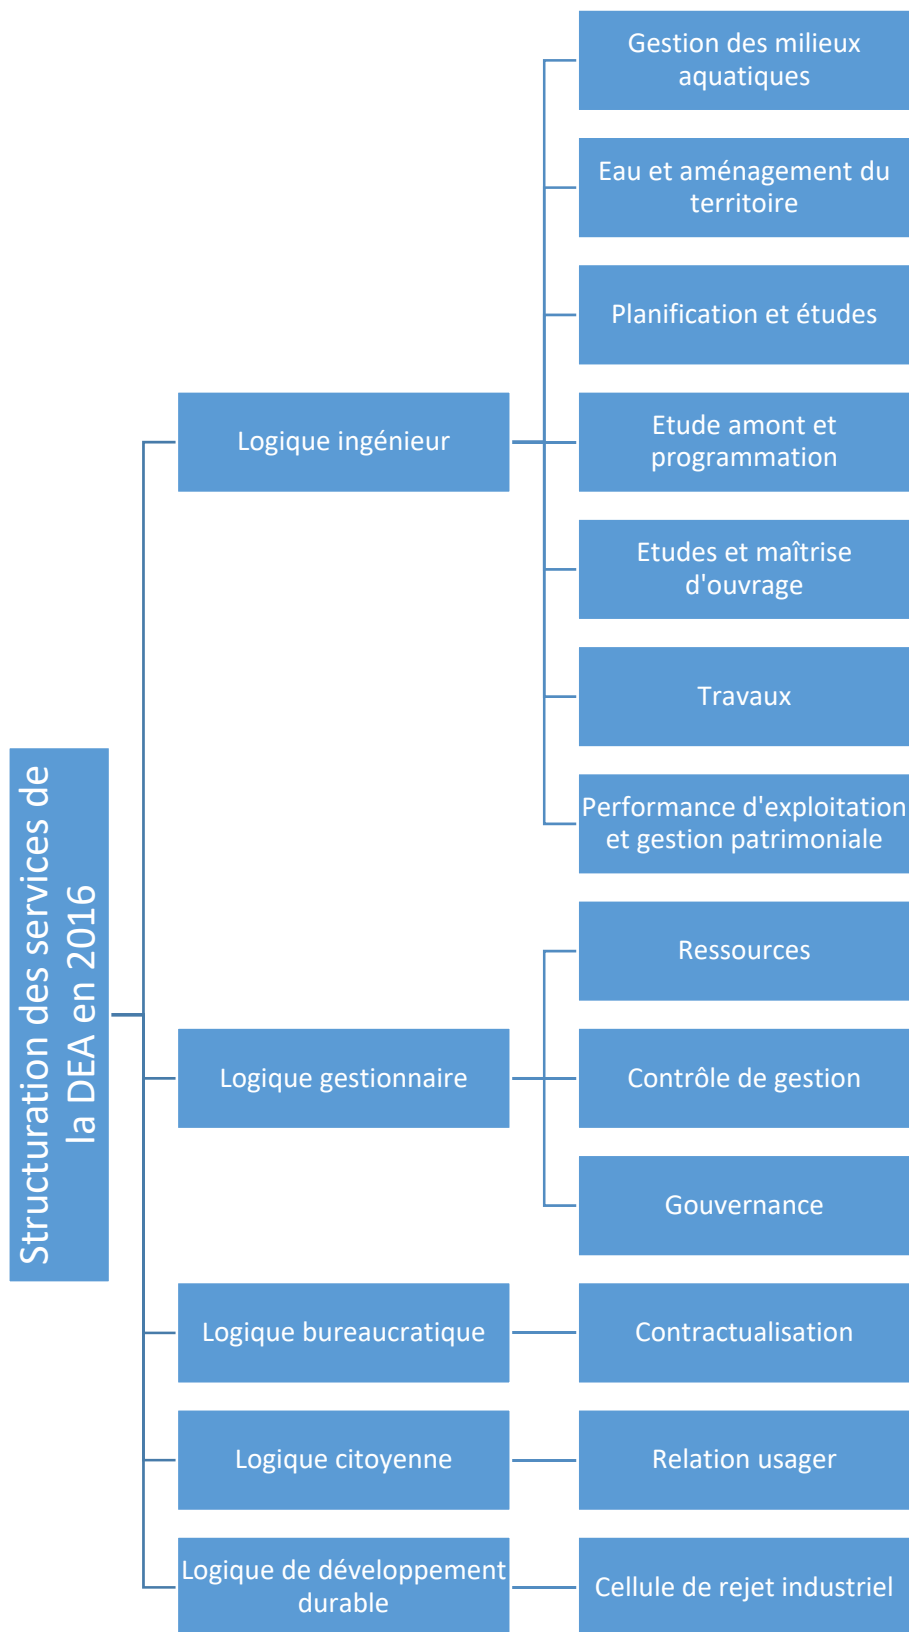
Structuration des services de la DEA en 2016

Logique ingénieur

Gestion des milieux aquatiques

Eau et aménagement du territoire

Planification et études

Etude amont et programmation

Etudes et maîtrise d'ouvrage

Travaux

Performance d'exploitation et gestion patrimoniale

Logique gestionnaire

Ressources

Contrôle de gestion

Gouvernance

Logique bureaucratique

Contractualisation

Logique citoyenne

Relation usager

Logique de développement durable

Cellule de rejet industriel